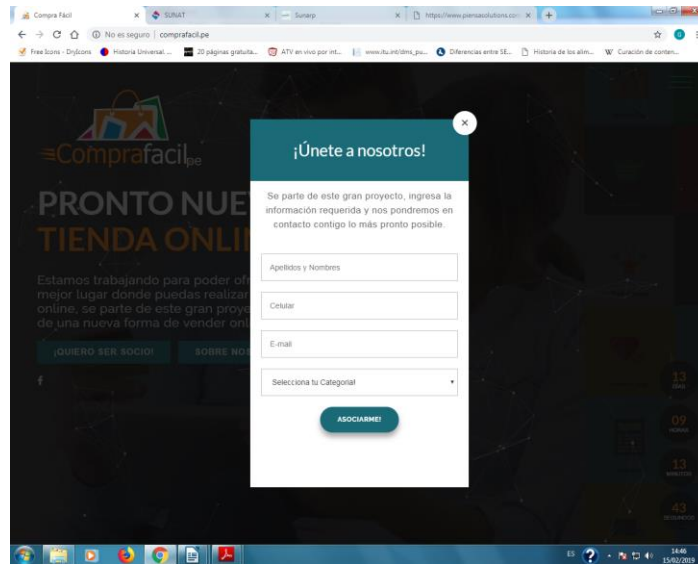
Compra Fácil × SUNAT × Sunarp × https://www.piensasolutions.com ×

No es seguro | comprafacil.pe

Free Icons - Dryicons | Historia Universal... | 20 páginas gratuita... | ATV en vivo por int... | www.itu.int/dms_pu... | Diferencias entre SE... | Historia de los alim... | Curación de conten...

Comprafacil.pe

PRONTO NUE

TIENDA ONLI

Estamos trabajando para poder ofr mejor lugar donde puedas realizar online, se parte de este gran proye de una nueva forma de vender onl

¡QUIERO SER SOCIO!

SOBRE NO

13 DÍAS

09 HORAS

13 MINUTOS

43 SEGUNDOS

¡Únete a nosotros!

Se parte de este gran proyecto, ingresa la información requerida y nos pondremos en contacto contigo lo más pronto posible.

Apellidos y Nombres

Celular

E-mail

Selecciona tu Categoria!

ASOCIARME!

ES 14:46 15/02/2019